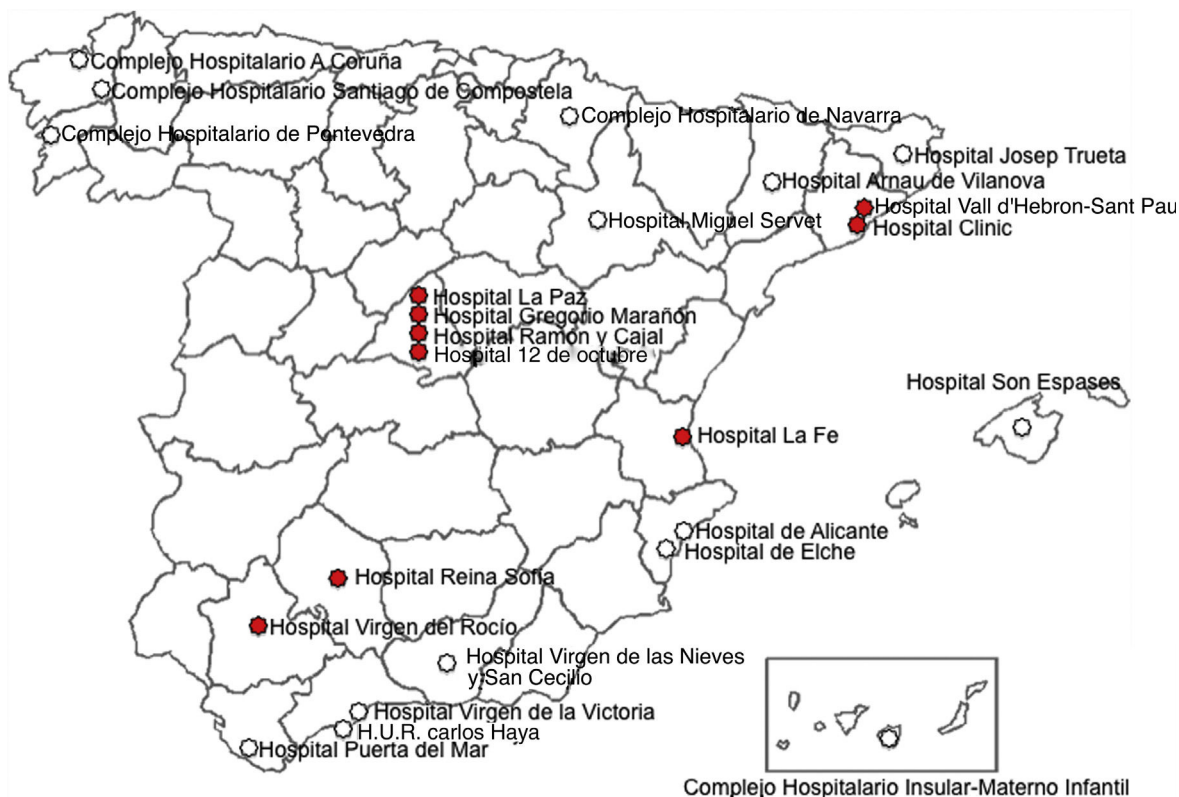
Complejo Hospitalario A Coruña
Complejo Hospitalario Santiago de Compostela
Complejo Hospitalario de Pontevedra
Complejo Hospitalario de Navarra
Hospital Josep Trueta
Hospital Arnau de Vilanova
Hospital Vall d'Hebron-Sant Pau
Hospital Clinic
Hospital Miguel Servet
Hospital La Paz
Hospital Gregorio Marañón
Hospital Ramón y Cajal
Hospital 12 de octubre
Hospital Son Espases
Hospital La Fe
Hospital de Alicante
Hospital de Elche
Hospital Reina Sofía
Hospital Virgen del Rocío
Hospital Virgen de las Nieves y San Cecilio
Hospital Virgen de la Victoria
H.U.R. carlos Haya
Hospital Puerta del Mar
Complejo Hospitalario Insular-Materno Infantil